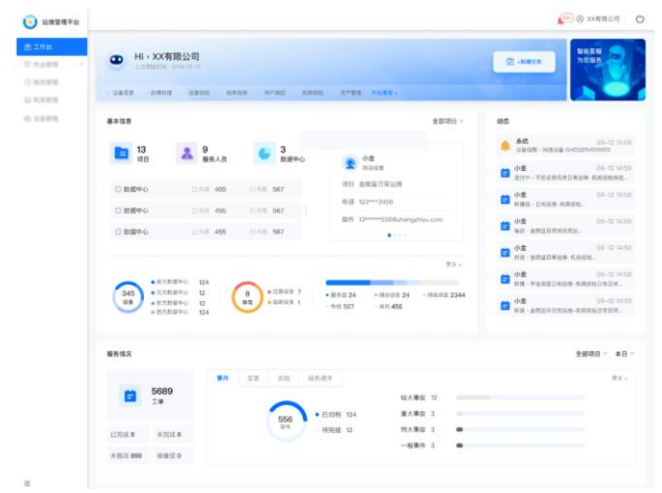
运维管理平台

XX有限公司

工作台

Hi，XX有限公司

+新建任务

智能客服 为您服务

基本信息

全部项目

13 项目

9 服务人员

3 数据中心

小查 项目经理

项目 金隅蓝月湾运维

电话 123****3456

邮件 13******558@zhengzhiyu.com

数据中心 455 567

数据中心 455 567

数据中心 455 567

更多

345 设备

124

12

12

124

8 异常

7

1

服务器 24

网络设备 24

网络设备 2344

专线 567

其他 456

动态

系统

09-12 14:59

小查 09-12 14:59

小查 09-12 14:59

小查 09-12 14:59

小查 09-12 14:59

小查 09-12 14:59

小查 09-12 14:59

服务情况

全部项目 本日

5689 工单

已完成 8

未完成 8

未派员 899

超期 0

事件

更多

556

已回访 124

待完成 12

较大事故 12

重大事故 3

特大事故 3

一般事件 3